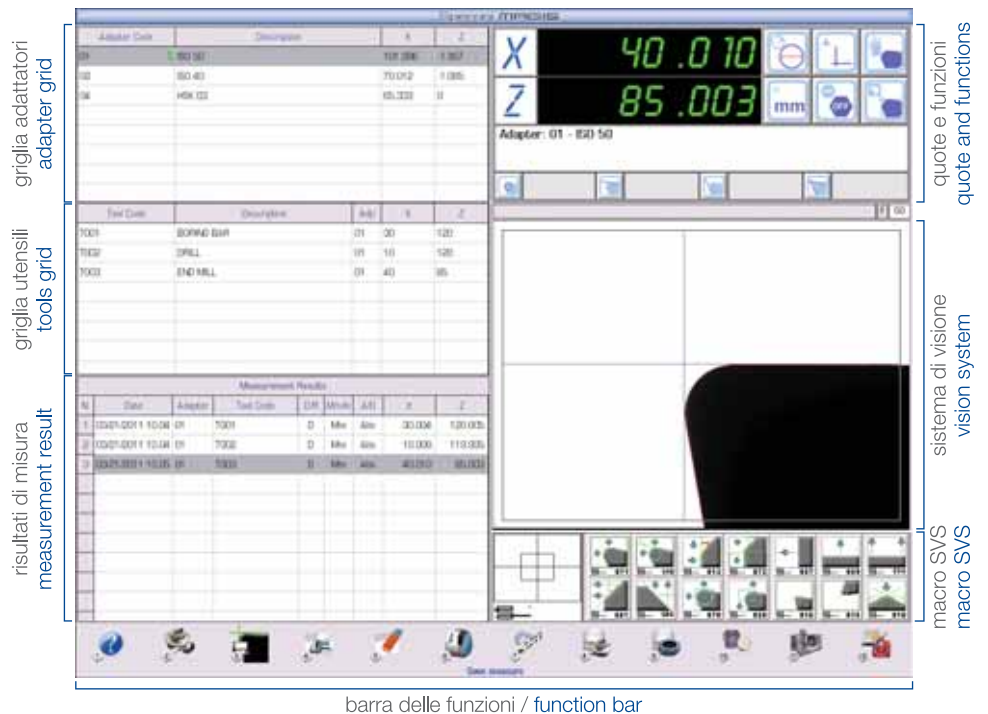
Speroni MAGIS

griglia adattatori
adapter grid

| Adapter Code | Description | X | Z |
|---|---|---|---|
| 01 | ISO 50 | 101.206 | 1.357 |
| 02 | ISO 40 | 70.012 | 1.005 |
| 04 | HSK 63 | 65.333 | 0 |

X 40.010
Z 85.003
mm
Adapter: 01 - ISO 50

quote e funzioni
quote and functions

griglia utensili
tools grid

| Tool Code | Description | Adj | X | Z |
|---|---|---|---|---|
| T001 | BORING BAR | 01 | 30 | 120 |
| T002 | DRILL | 01 | 10 | 120 |
| T003 | END MILL | 01 | 40 | 85 |

sistema di visione
vision system

risultati di misura
measurement result

Measurement Results

| N | Date | Adapter | Tool Code | D/R | Mode | Adj | X | Z |
|---|---|---|---|---|---|---|---|---|
| 1 | 03/01/2011 10:04 | 01 | T001 | D | Mis | Abs | 30.006 | 120.005 |
| 2 | 03/01/2011 10:04 | 01 | T002 | D | Mis | Abs | 10.000 | 110.005 |
| 3 | 03/01/2011 10:05 | 01 | T003 | D | Mis | Abs | 40.010 | 85.003 |

macro SVS
macro SVS

Save measure

barra delle funzioni / function bar